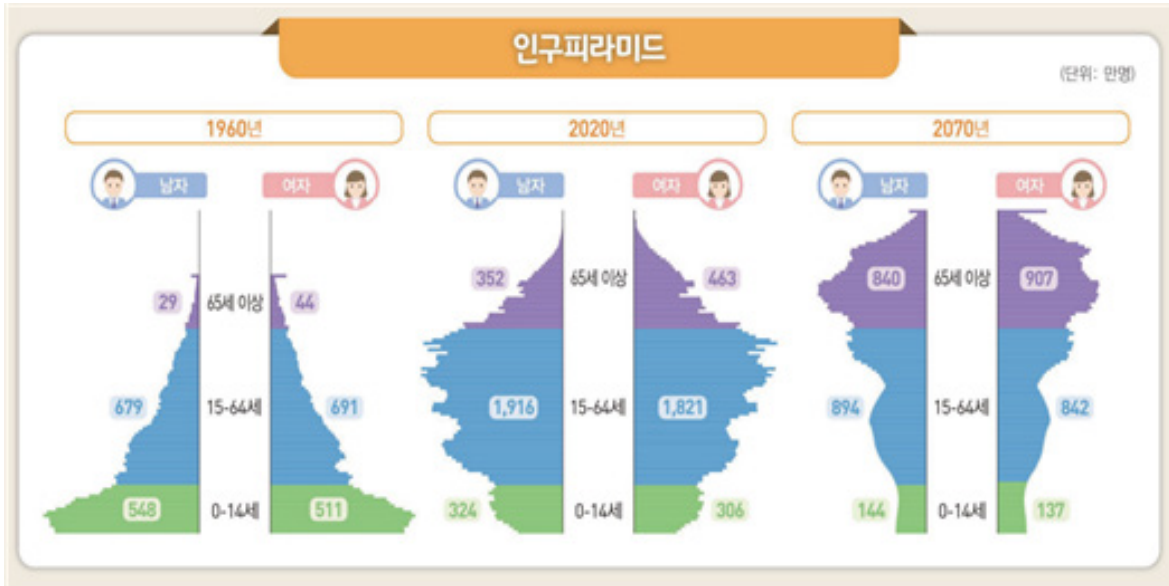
인구피라미드

(단위: 만명)

1960년

남자 여자

29 65세 이상 44

679 15-64세 691

548 0-14세 511

2020년

남자 여자

352 65세 이상 463

1,916 15-64세 1,821

324 0-14세 306

2070년

남자 여자

840 65세 이상 907

894 15-64세 842

144 0-14세 137